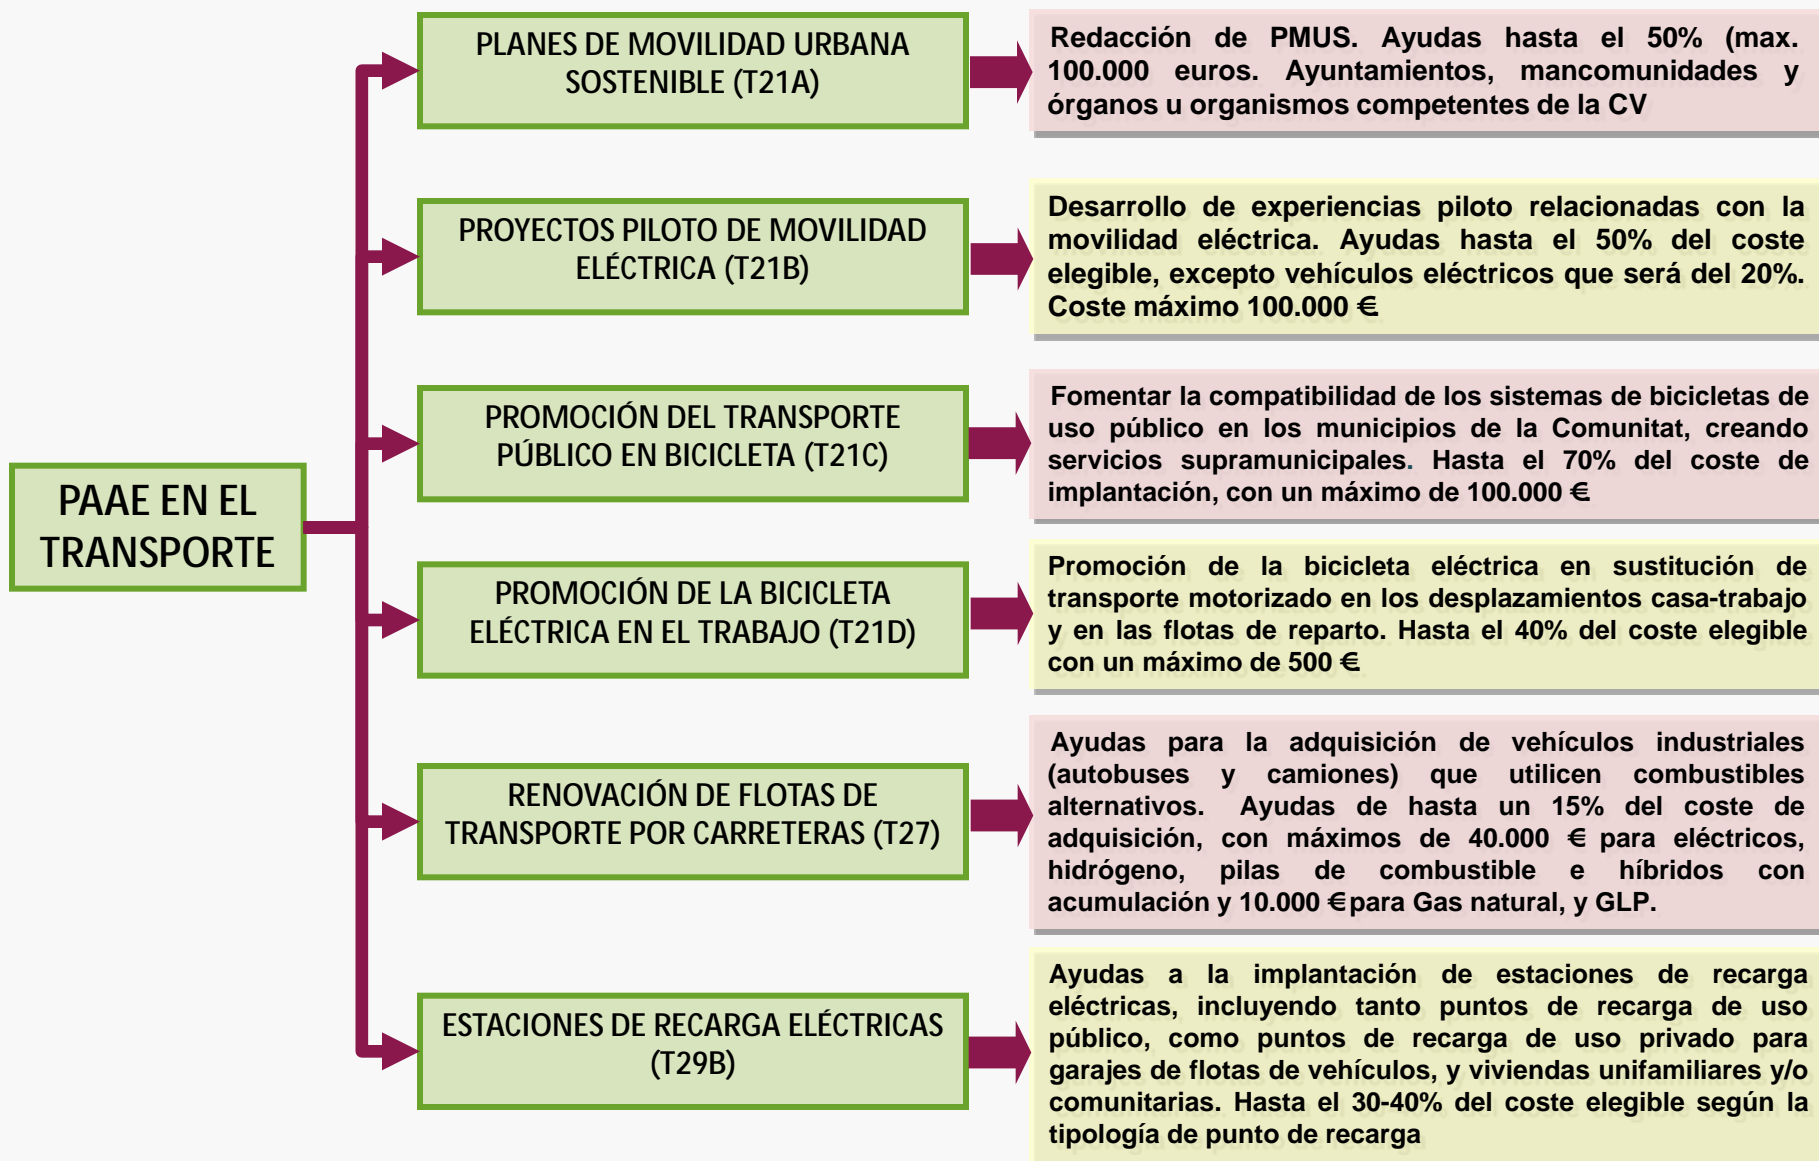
PAAE EN EL TRANSPORTE

PLANES DE MOVILIDAD URBANA SOSTENIBLE (T21A)

Redacción de PMUS. Ayudas hasta el 50% (max. 100.000 euros. Ayuntamientos, mancomunidades y órganos u organismos competentes de la CV

PROYECTOS PILOTO DE MOVILIDAD ELÉCTRICA (T21B)

Desarrollo de experiencias piloto relacionadas con la movilidad eléctrica. Ayudas hasta el 50% del coste elegible, excepto vehículos eléctricos que será del 20%. Coste máximo 100.000 €

PROMOCIÓN DEL TRANSPORTE PÚBLICO EN BICICLETA (T21C)

Fomentar la compatibilidad de los sistemas de bicicletas de uso público en los municipios de la Comunitat, creando servicios supramunicipales. Hasta el 70% del coste de implantación, con un máximo de 100.000 €

PROMOCIÓN DE LA BICICLETA ELÉCTRICA EN EL TRABAJO (T21D)

Promoción de la bicicleta eléctrica en sustitución de transporte motorizado en los desplazamientos casa-trabajo y en las flotas de reparto. Hasta el 40% del coste elegible con un máximo de 500 €

RENOVACIÓN DE FLOTAS DE TRANSPORTE POR CARRETERAS (T27)

Ayudas para la adquisición de vehículos industriales (autobuses y camiones) que utilicen combustibles alternativos. Ayudas de hasta un 15% del coste de adquisición, con máximos de 40.000 € para eléctricos, hidrógeno, pilas de combustible e híbridos con acumulación y 10.000 € para Gas natural, y GLP.

ESTACIONES DE RECARGA ELÉCTRICAS (T29B)

Ayudas a la implantación de estaciones de recarga eléctricas, incluyendo tanto puntos de recarga de uso público, como puntos de recarga de uso privado para garajes de flotas de vehículos, y viviendas unifamiliares y/o comunitarias. Hasta el 30-40% del coste elegible según la tipología de punto de recarga